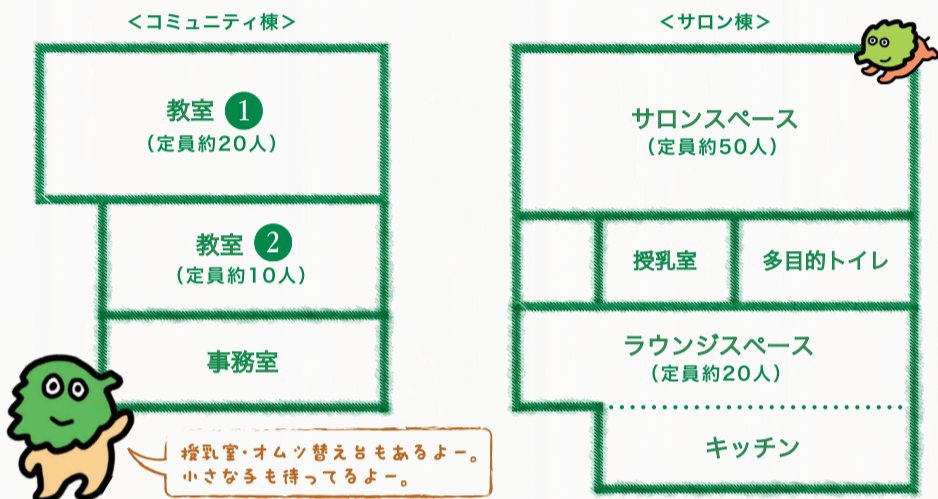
<コミュニティ棟>

教室 1
(定員約20人)

教室 2
(定員約10人)

事務室

<サロン棟>

サロンスペース
(定員約50人)

授乳室

多目的トイレ

ラウンジスペース
(定員約20人)

キッチン

授乳室・オムツ替え台もあるよー。
小さな手も待ってるよー。